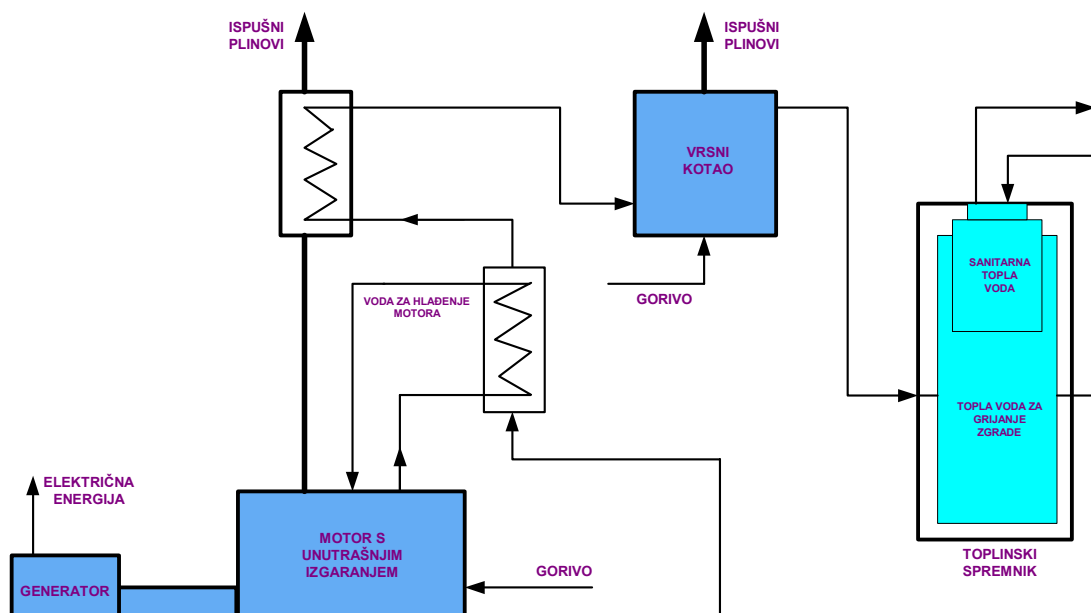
ISPUŠNI PLINOVI

ISPUŠNI PLINOVI

VRSNI KOTAO

GORIVO

VODA ZA HLAĐENJE MOTORA

SANITARNA TOPLA VODA

TOPLA VODA ZA GRIJANJE ZGRADE

TOPLINSKI SPREMNIK

ELEKTRIČNA ENERGIJA

MOTOR S UNUTRAŠNJIM IZGARANJEM

GORIVO

GENERATOR